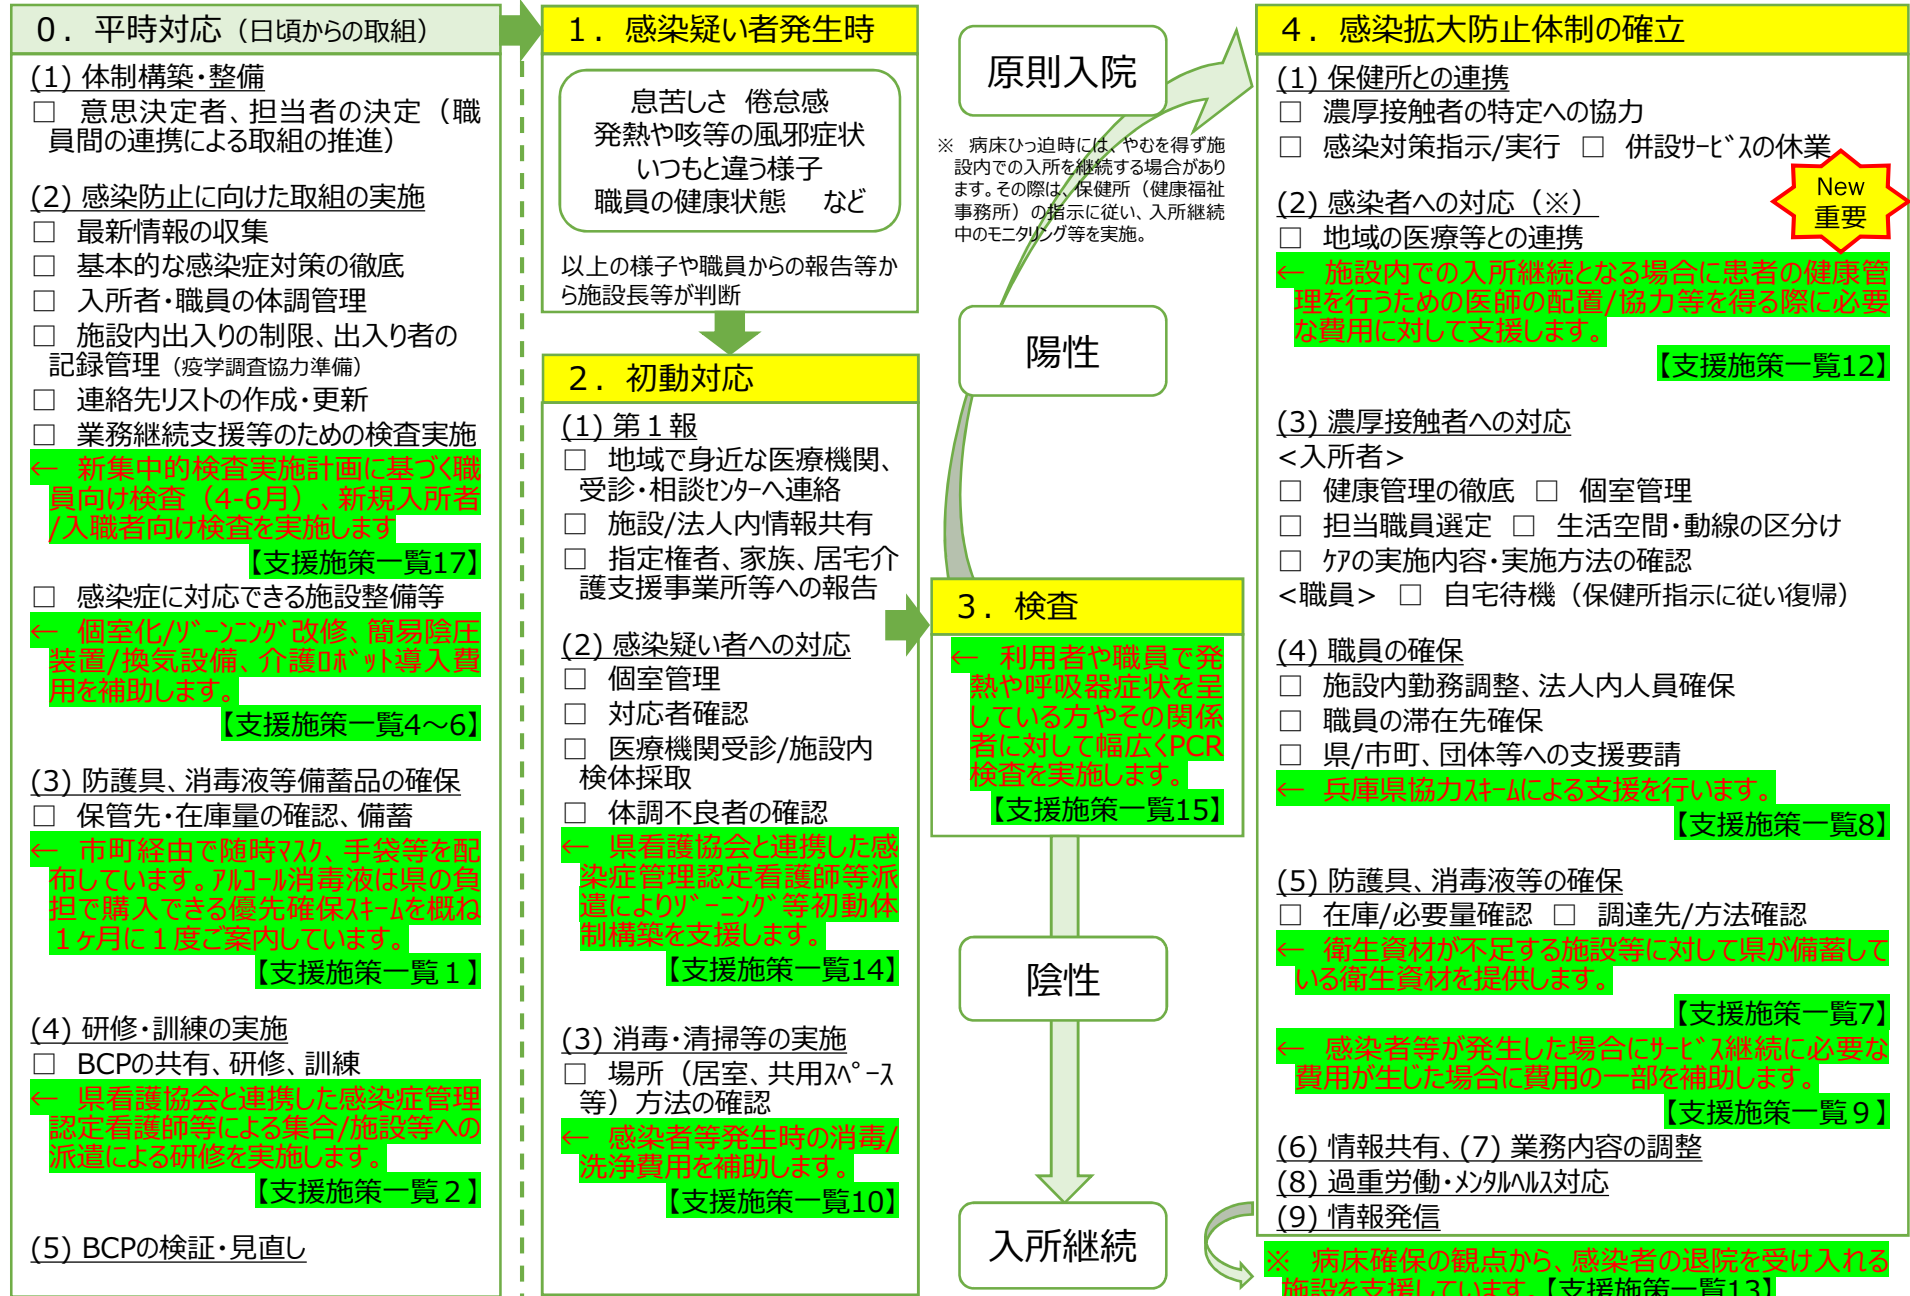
０．平時対応（日頃からの取組）

(1) 体制構築・整備
□ 意思決定者、担当者の決定（職員間の連携による取組の推進）

(2) 感染防止に向けた取組の実施
□ 最新情報の収集
□ 基本的な感染症対策の徹底
□ 入所者・職員の体調管理
□ 施設内出入りの制限、出入り者の記録管理（疫学調査協力準備）
□ 連絡先リストの作成・更新
□ 業務継続支援等のための検査実施
← 新集中的検査実施計画に基づく職員向け検査（4-6月）、新規入所者/入職者向け検査を実施します
【支援施策一覧17】
□ 感染症に対応できる施設整備等
← 個室化/ｿﾞｰﾆﾝｸﾞ改修、簡易陰圧装置/換気設備、介護ﾛﾎﾞｯﾄ導入費用を補助します。
【支援施策一覧4～6】

(3) 防護具、消毒液等備蓄品の確保
□ 保管先・在庫量の確認、備蓄
← 市町経由で随時ﾏｽｸ、手袋等を配布しています。ｱﾙｺｰﾙ消毒液は県の負担で購入できる優先確保ｽｷｰﾑを概ね１ヶ月に１度ご案内しています。
【支援施策一覧１】

(4) 研修・訓練の実施
□ BCPの共有、研修、訓練
← 県看護協会と連携した感染症管理認定看護師等による集合/施設等への派遣による研修を実施します。
【支援施策一覧２】

(5) BCPの検証・見直し

１．感染疑い者発生時

息苦しさ 倦怠感
発熱や咳等の風邪症状
いつもと違う様子
職員の健康状態 など

以上の様子や職員からの報告等から施設長等が判断

２．初動対応

(1) 第１報
□ 地域で身近な医療機関、受診・相談ｾﾝﾀｰへ連絡
□ 施設/法人内情報共有
□ 指定権者、家族、居宅介護支援事業所等への報告

(2) 感染疑い者への対応
□ 個室管理
□ 対応者確認
□ 医療機関受診/施設内検体採取
□ 体調不良者の確認
← 県看護協会と連携した感染症管理認定看護師等派遣によりｿﾞｰﾆﾝｸﾞ等初動体制構築を支援します。
【支援施策一覧14】

(3) 消毒・清掃等の実施
□ 場所（居室、共用ｽﾍﾟｰｽ等）方法の確認
← 感染者等発生時の消毒/洗浄費用を補助します。
【支援施策一覧10】

原則入院

※ 病床ひっ迫時には、やむを得ず施設内での入所を継続する場合があります。その際は、保健所（健康福祉事務所）の指示に従い、入所継続中のモニタリング等を実施。

陽性

３．検査
← 利用者や職員で発熱や呼吸器症状を呈している方やその関係者に対して幅広くPCR検査を実施します。
【支援施策一覧15】

陰性

入所継続

４．感染拡大防止体制の確立

(1) 保健所との連携
□ 濃厚接触者の特定への協力
□ 感染対策指示/実行 □ 併設ｻｰﾋﾞｽの休業

(2) 感染者への対応（※）
New 重要
□ 地域の医療等との連携
← 施設内での入所継続となる場合に患者の健康管理を行うための医師の配置/協力等を得る際に必要な費用に対して支援します。
【支援施策一覧12】

(3) 濃厚接触者への対応
＜入所者＞
□ 健康管理の徹底 □ 個室管理
□ 担当職員選定 □ 生活空間・動線の区分け
□ ｹｱの実施内容・実施方法の確認
＜職員＞ □ 自宅待機（保健所指示に従い復帰）

(4) 職員の確保
□ 施設内勤務調整、法人内人員確保
□ 職員の滞在先確保
□ 県/市町、団体等への支援要請
← 兵庫県協力ｽｷｰﾑによる支援を行います。
【支援施策一覧8】

(5) 防護具、消毒液等の確保
□ 在庫/必要量確認 □ 調達先/方法確認
← 衛生資材が不足する施設等に対して県が備蓄している衛生資材を提供します。
【支援施策一覧7】
← 感染者等が発生した場合にｻｰﾋﾞｽ継続に必要な費用が生じた場合に費用の一部を補助します。
【支援施策一覧９】
(6) 情報共有、(7) 業務内容の調整
(8) 過重労働・ﾒﾝﾀﾙﾍﾙｽ対応
(9) 情報発信

※ 病床確保の観点から、感染者の退院を受け入れる施設を支援しています。【支援施策一覧13】